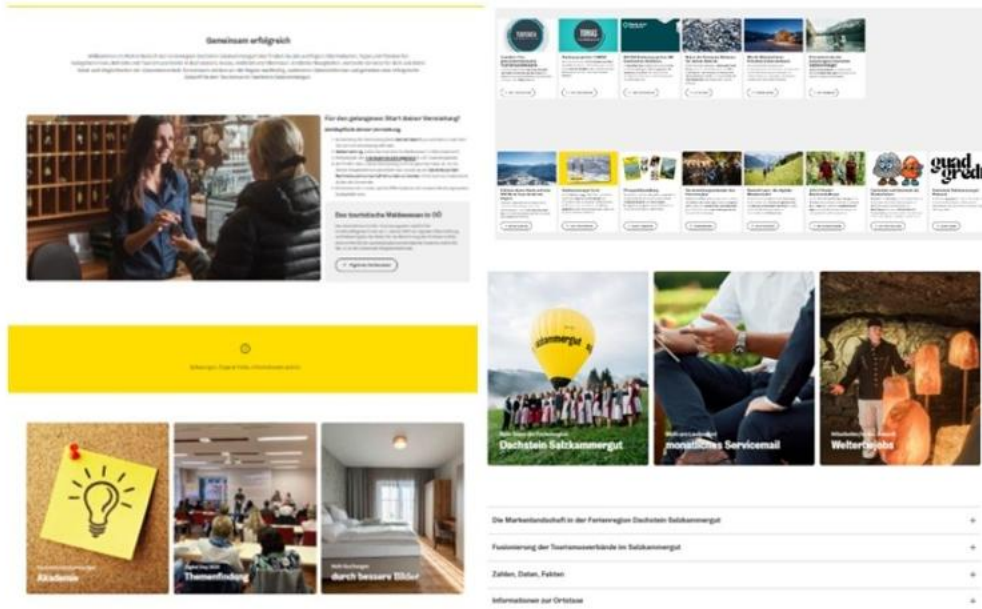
Gemeinsam erfolgreich

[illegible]

Für den gelungenen Start deiner Vermietung

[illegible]

Der touristische Webbesuch in OÖ

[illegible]

Akademie

Themenfindung

durch bessere Bilder

guad gredt

Salzkammergut

Dachstein Salzkammergut

monatliches Servicemail

Welterbejobs

Die Markenlandschaft in der Ferienregion Dachstein Salzkammergut +

Fusionierung der Tourismusverbände im Salzkammergut +

Zahlen, Daten, Fakten +

Informationen zur Ortstaxe +